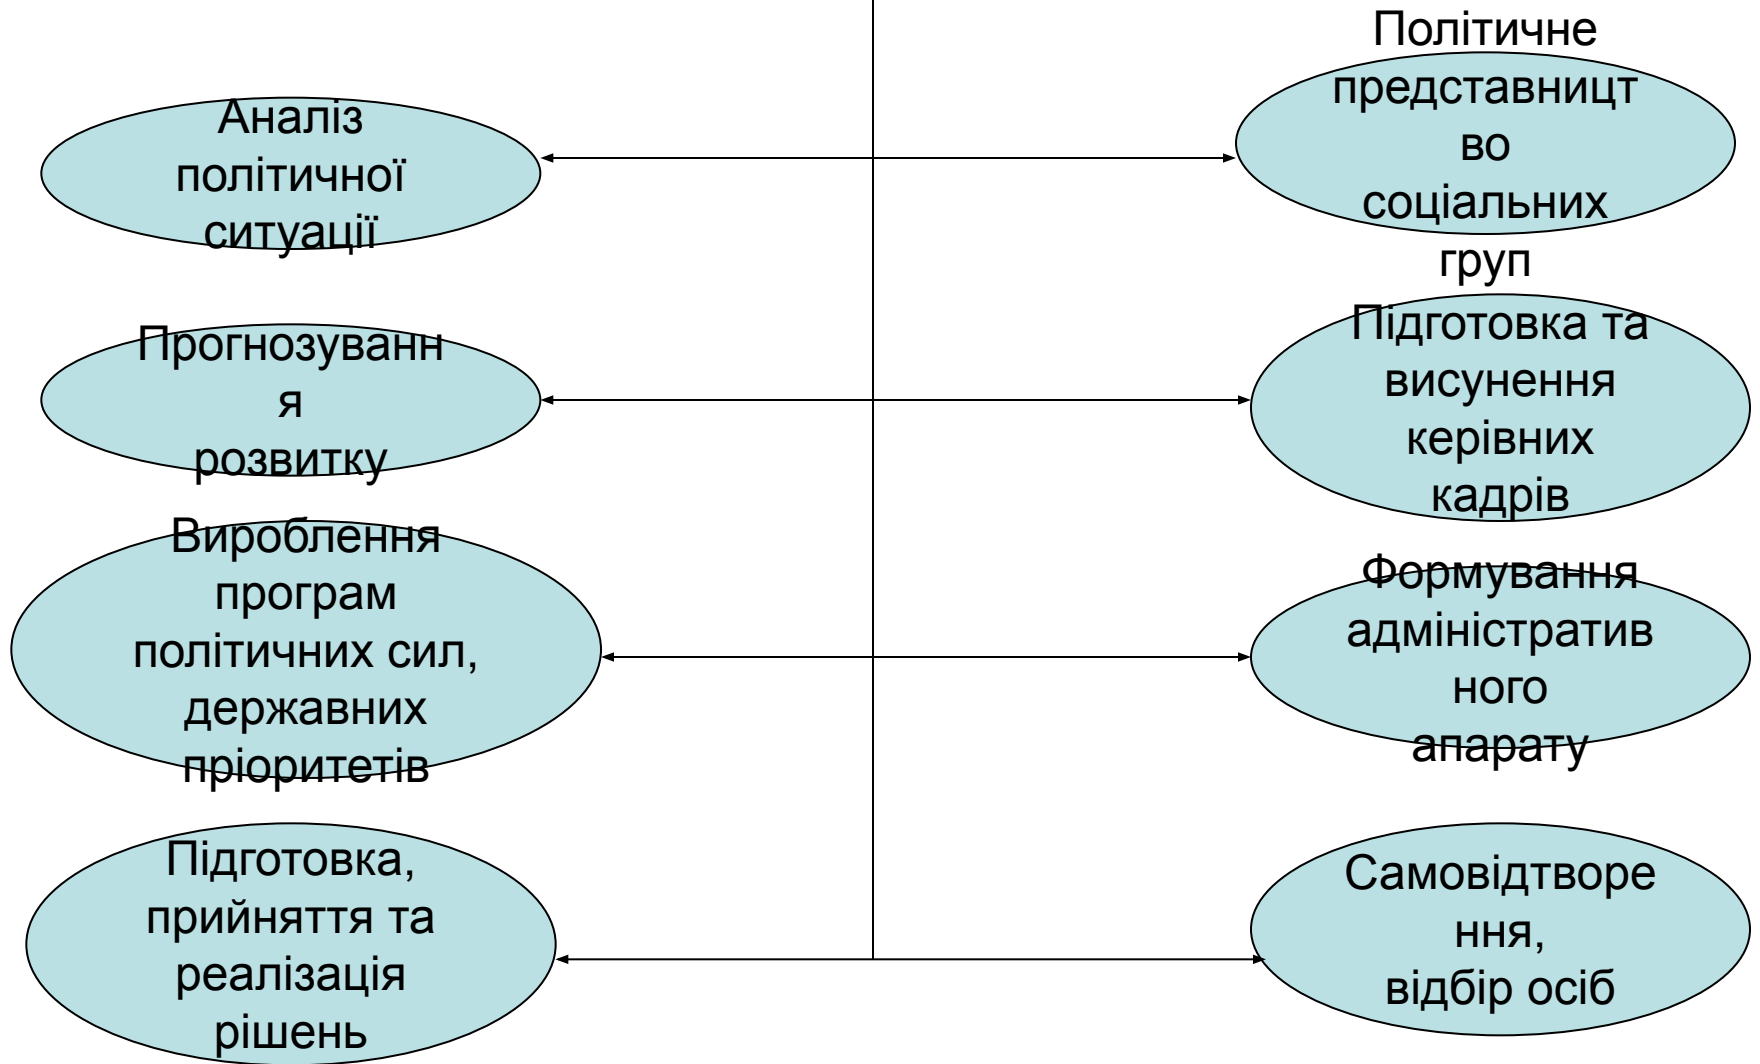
Аналіз політичної ситуації

Політичне представницт во соціальних груп

Прогнозуванн я розвитку

Підготовка та висунення керівних кадрів

Вироблення програм політичних сил, державних пріоритетів

Формування адміністратив ного апарату

Підготовка, прийняття та реалізація рішень

Самовідтворе ння, відбір осіб